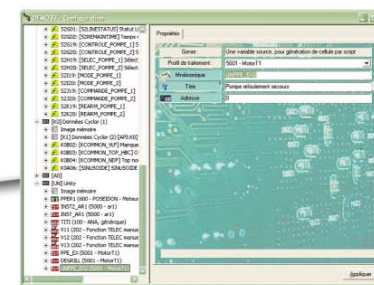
DEMOTT - Configuration

S2G01: [S2GINSTATUS] Statut U
S2G02: [S2GMAXTIME] Temps r
S2G07: [CONTROLE_POMPE_1] S
S2G08: [CONTROLE_POMPE_2] S
S2G09: [CONTROLE_POMPE_1] Sélect
S2G10: [CONTROLE_POMPE_2] Sélect
S2G19: [MODE_POMPE_1]
S2G20: [MODE_POMPE_2]
S2G21: [COMMANDE_POMPE_1]
S2G22: [COMMANDE_POMPE_2]
S2G19: [REARM_POMPE_1]
S2G20: [REARM_POMPE_2]
[K0] Données Cyclor (1)
Image mémoire
[K1] Données Cyclor (2) [APEX0]
K0B01: [ECOMMON_NLF] Manque
K0B02: [ECOMMON_TOP_HEC] C
K0B03: [ECOMMON_NDF] Top nor
K0B06: [SINUSOIDE] SINUSOIDE
[A0]
[U6] Unity
Image mémoire
PPER1 (600 - POSEIDON - Moteur
INST2_AR1 (5000 - ar1)
INST_AR1 (5000 - ar1)
TITI (100 - ANA, générique)
V12 (202 - Fonction TELEC manue
V12 (202 - Fonction TELEC manue
V13 (202 - Fonction TELEC manue
PPE_EX (5001 - MotorT1)
DEVAIL (5001 - MotorT1)
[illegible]

Propriétés

Genre | Une variable source, pour génération de cellule par script
Profil de traitement | 5001 - MotorT1
Mnémonique | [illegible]
Titre | Pompe refoulement secours
Adresse | 0

Appliquer